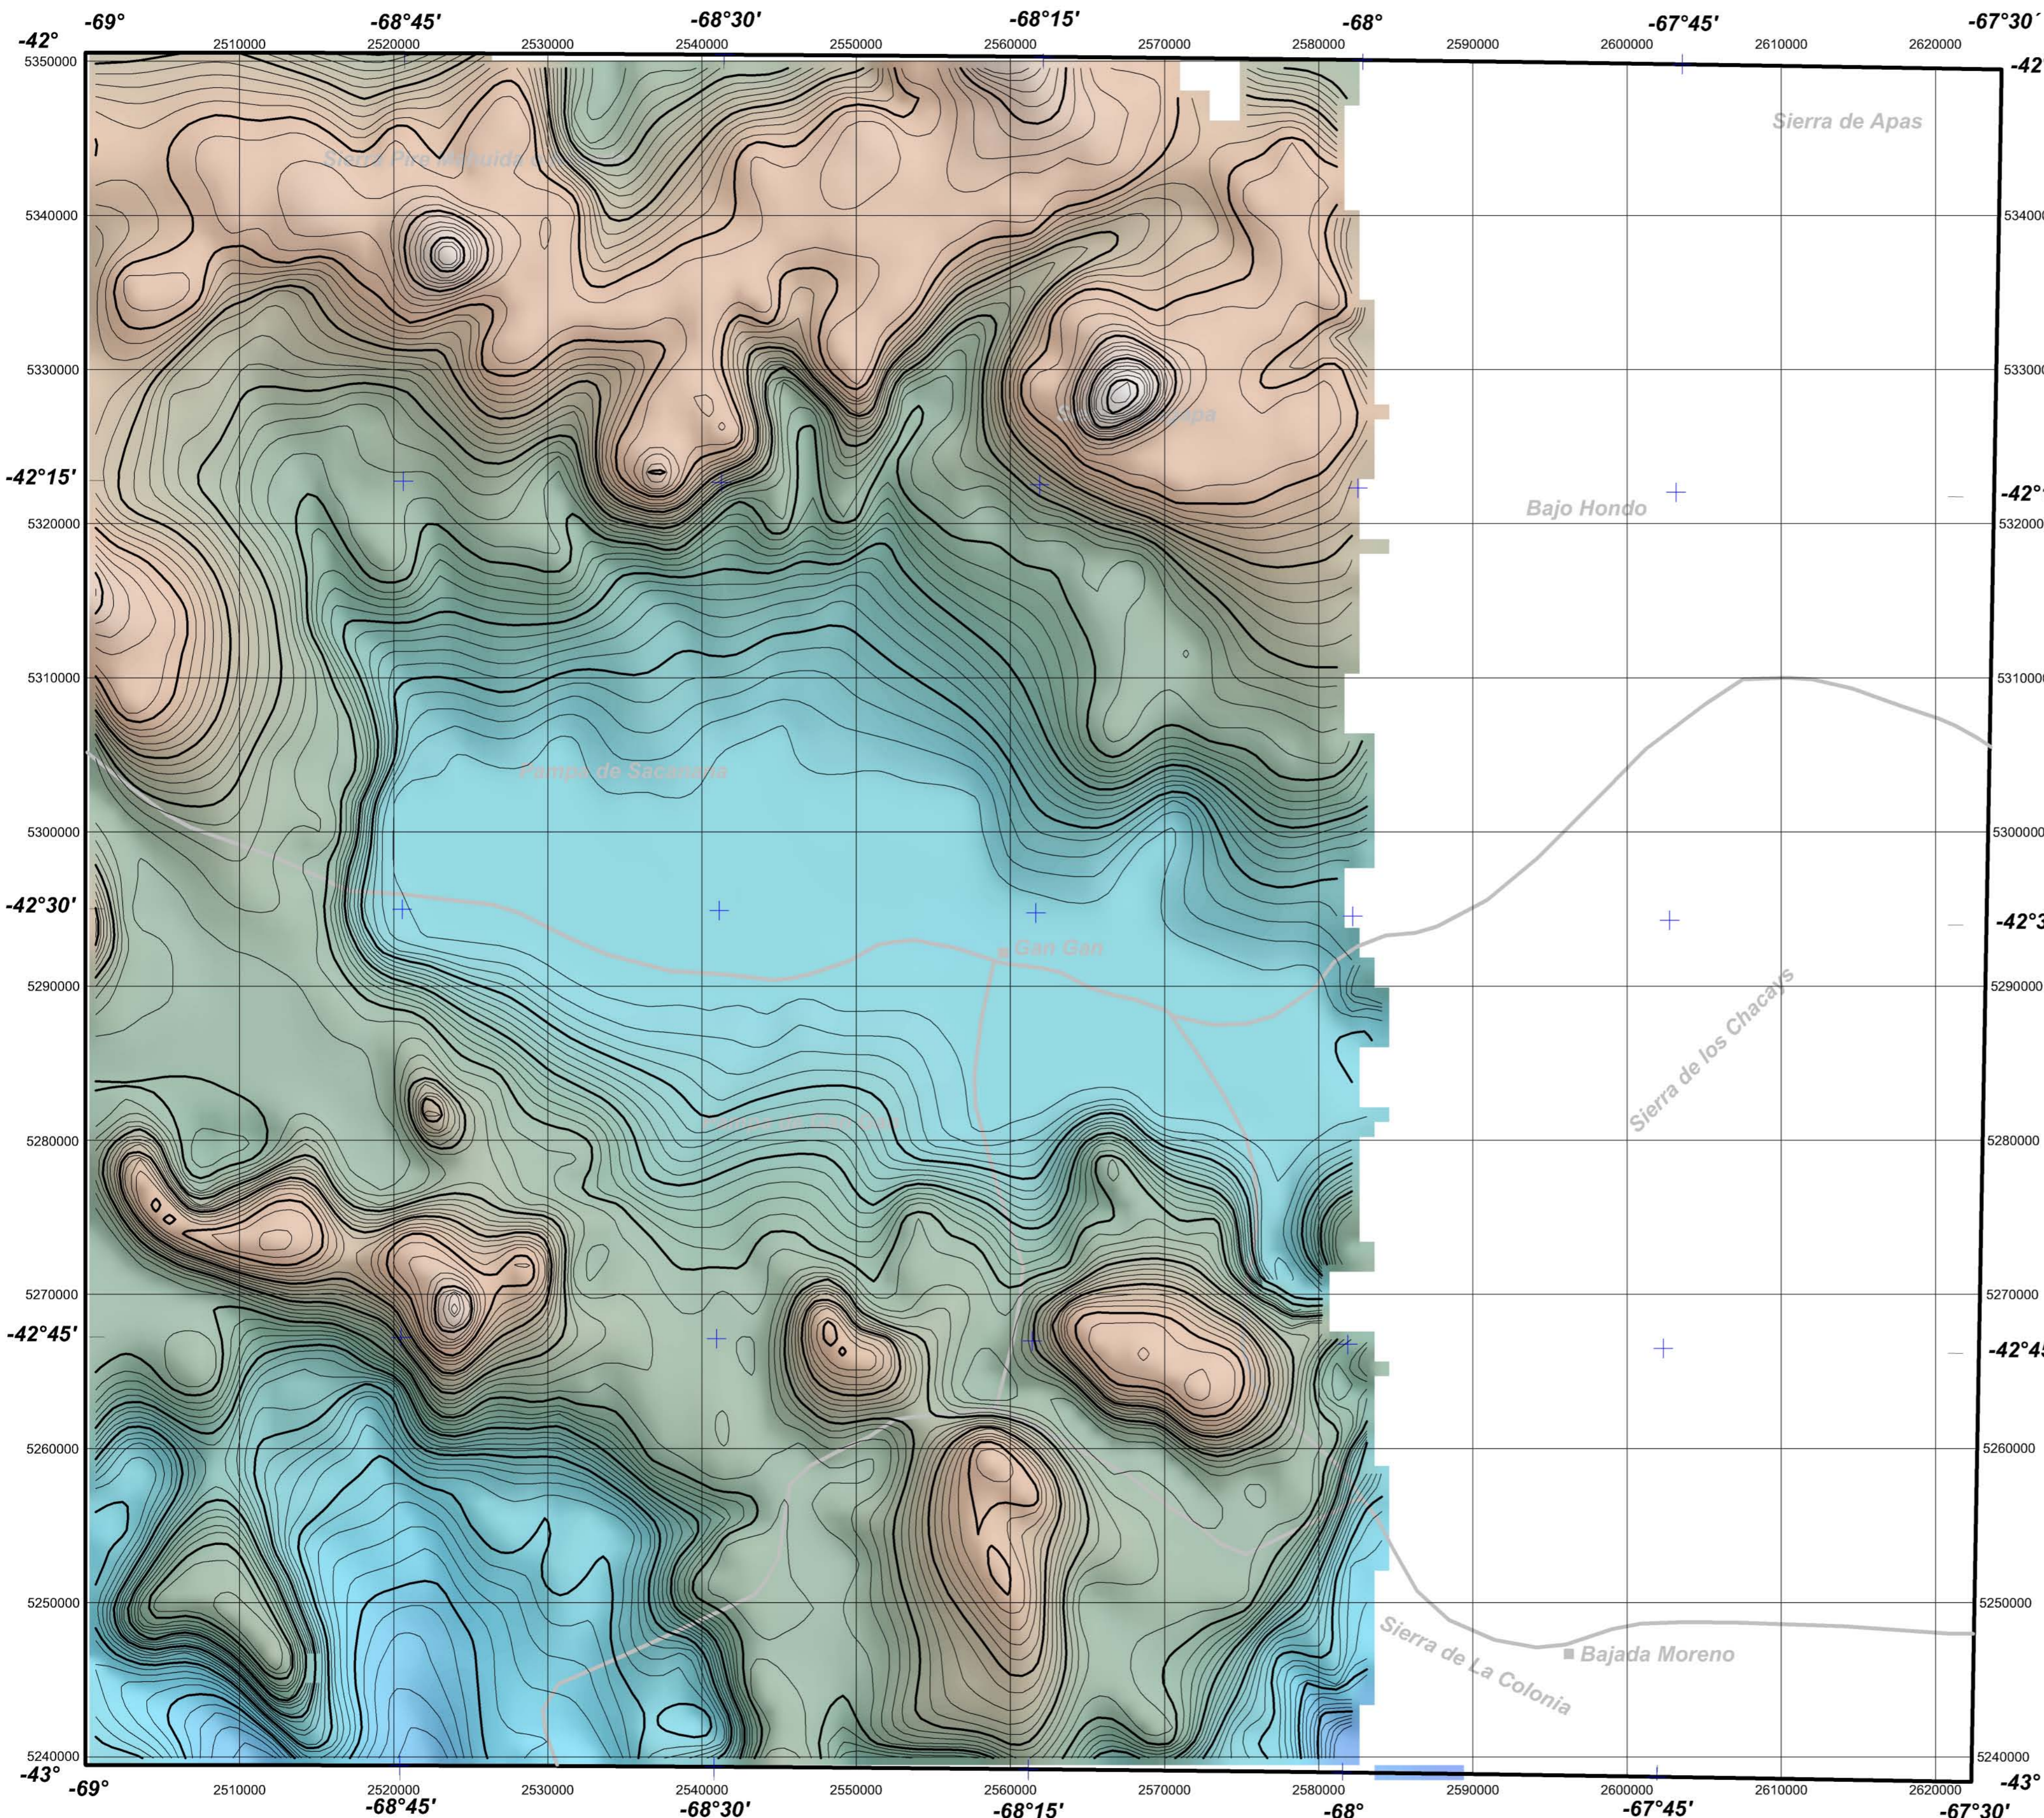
-69° -68°45' -68°30' -68°15' -68° -67°45' -67°30'
-42°
2510000 2520000 2530000 2540000 2550000 2560000 2570000 2580000 2590000 2600000 2610000 2620000
5350000
Sierra de Apas
Sierra Pire Mahuida
5340000
5330000
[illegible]
-42°15'
Bajo Hondo
5320000
5310000
Pampa de Sacanana
5300000
-42°30'
Gan Gan
5290000
Sierra de los Chacays
5280000
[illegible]
5270000
-42°45'
5260000
5250000
Sierra de La Colonia
Bajada Moreno
5240000
-43°
-69° -68°45' -68°30' -68°15' -68° -67°45' -67°30'